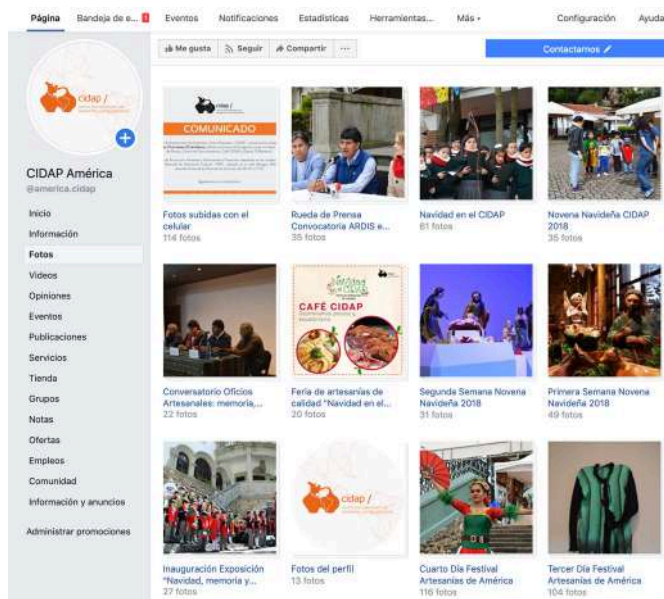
Página Bandeja de e... Eventos Notificaciones Estadísticas Herramientas... Más Configuración Ayuda

Me gusta Seguir Compartir ···

Contactarnos

cidap

CIDAP América
@america.cidap

Inicio
Información
Fotos
Videos
Opiniones
Eventos
Publicaciones
Servicios
Tienda
Grupos
Notas
Ofertas
Empleos
Comunidad
Información y anuncios

Administrar promociones

COMUNICADO

Fotos subidas con el celular
114 fotos

Rueda de Prensa Convocatoria ARDIS e...
35 fotos

Navidad en el CIDAP
61 fotos

Novena Navideña CIDAP 2018
35 fotos

CAFÉ CIDAP

Conversatorio Oficios Artesanales: memoria,...
22 fotos

Feria de artesanías de calidad "Navidad en el...
20 fotos

Segunda Semana Novena Navideña 2018
31 fotos

Primera Semana Novena Navideña 2018
49 fotos

cidap

Inauguración Exposición "Navidad, memoria y...
27 fotos

Fotos del perfil
13 fotos

Cuarto Día Festival Artesanías de América
116 fotos

Tercer Día Festival Artesanías de América
104 fotos